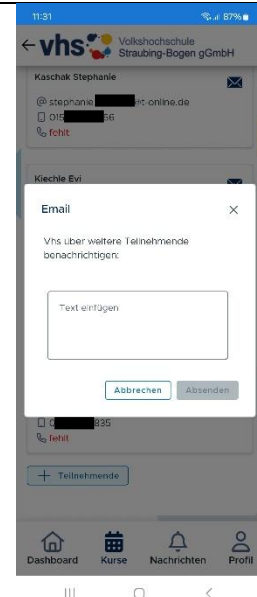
11:31 87%

← vhs Volkshochschule Straubing-Bogen gGmbH

Kaschak Stephanie

@ stephanie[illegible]et-online.de
015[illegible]56
fehlt

Kiechle Evi

Email ×

Vhs über weitere Teilnehmende benachrichtigen:

Text einfügen

Abbrechen Absenden

0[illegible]835
fehlt

+ Teilnehmende

Dashboard Kurse Nachrichten Profil